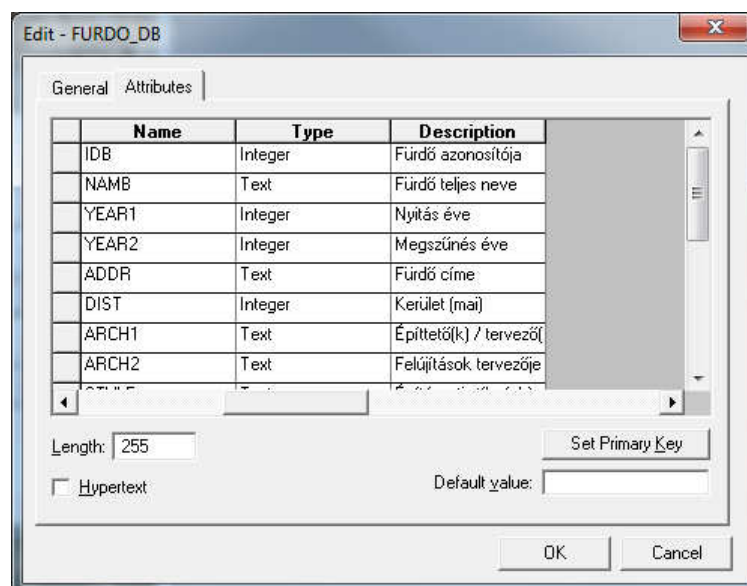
Edit - FURDO_DB

General Attributes

| Name | Type | Description |
|---|---|---|
| IDB | Integer | Fürdő azonosítója |
| NAMB | Text | Fürdő teljes neve |
| YEAR1 | Integer | Nyitás éve |
| YEAR2 | Integer | Megszűnés éve |
| ADDR | Text | Fürdő címe |
| DIST | Integer | Kerület (mai) |
| ARCH1 | Text | Építtető(k) / tervező( |
| ARCH2 | Text | Felújítások tervezője |
| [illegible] | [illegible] | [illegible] |

Length: 255

Set Primary Key

Hypertext

Default value:

OK

Cancel